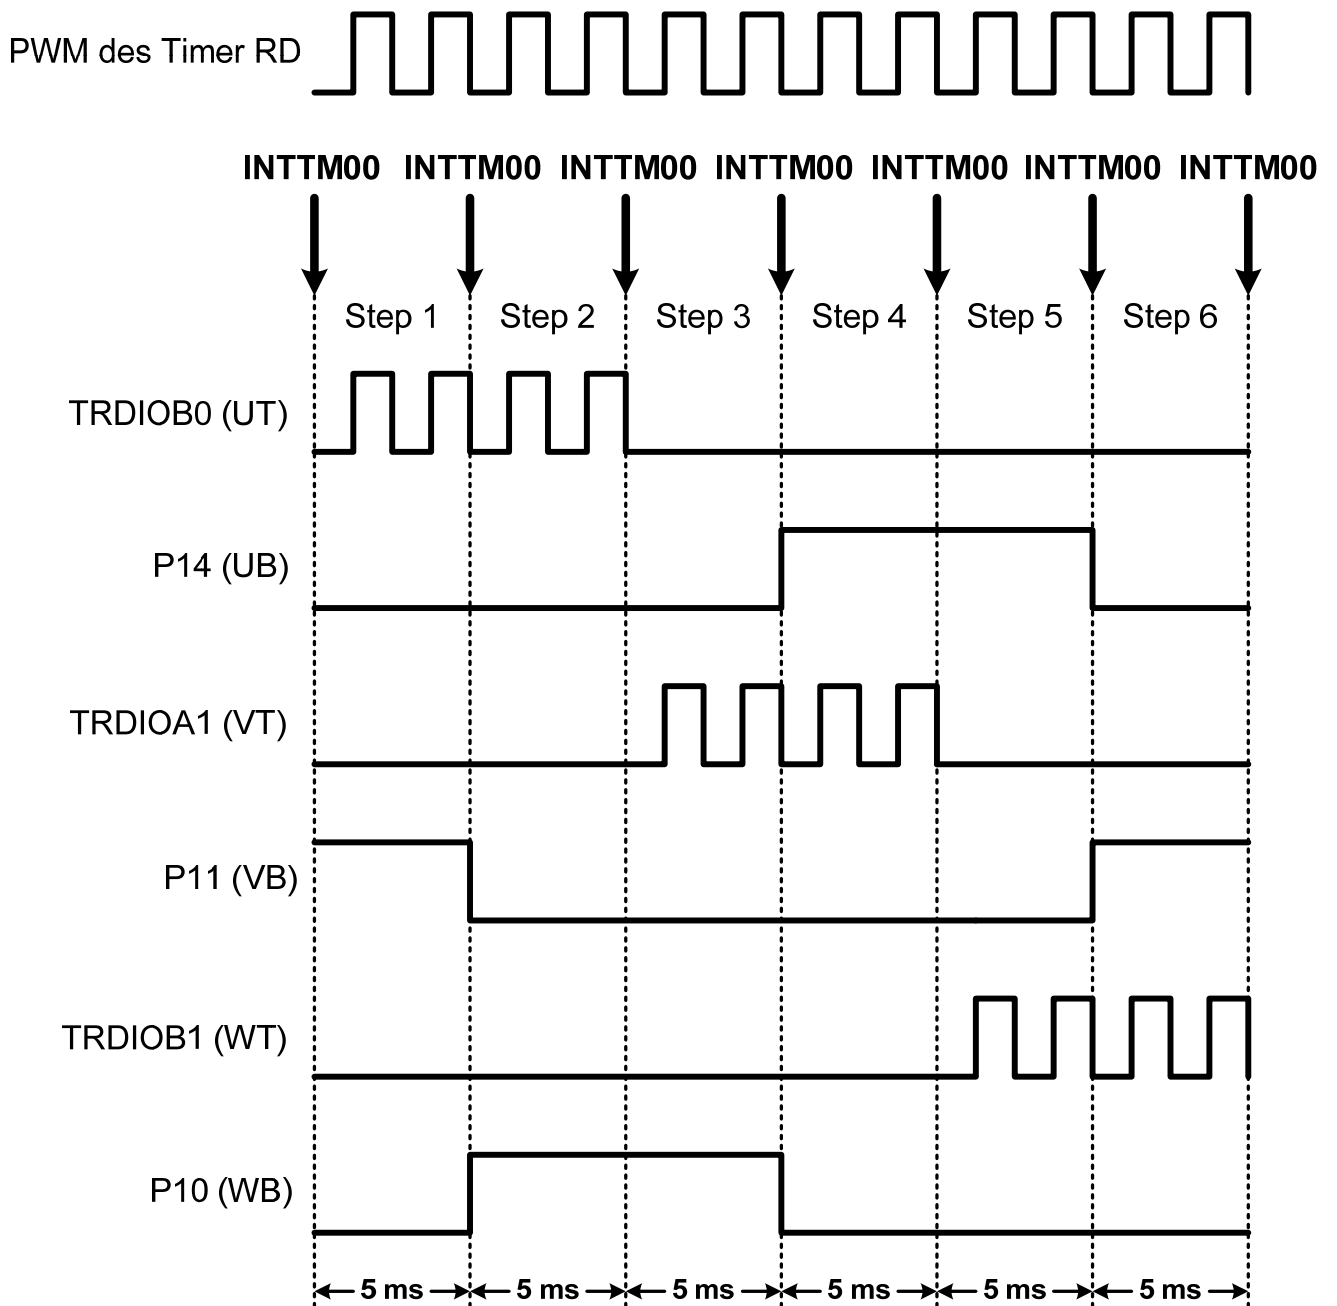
PWM des Timer RD

INTTM00 INTTM00 INTTM00 INTTM00 INTTM00 INTTM00 INTTM00

Step 1 Step 2 Step 3 Step 4 Step 5 Step 6

TRDIOB0 (UT)

P14 (UB)

TRDIOA1 (VT)

P11 (VB)

TRDIOB1 (WT)

P10 (WB)

5 ms 5 ms 5 ms 5 ms 5 ms 5 ms